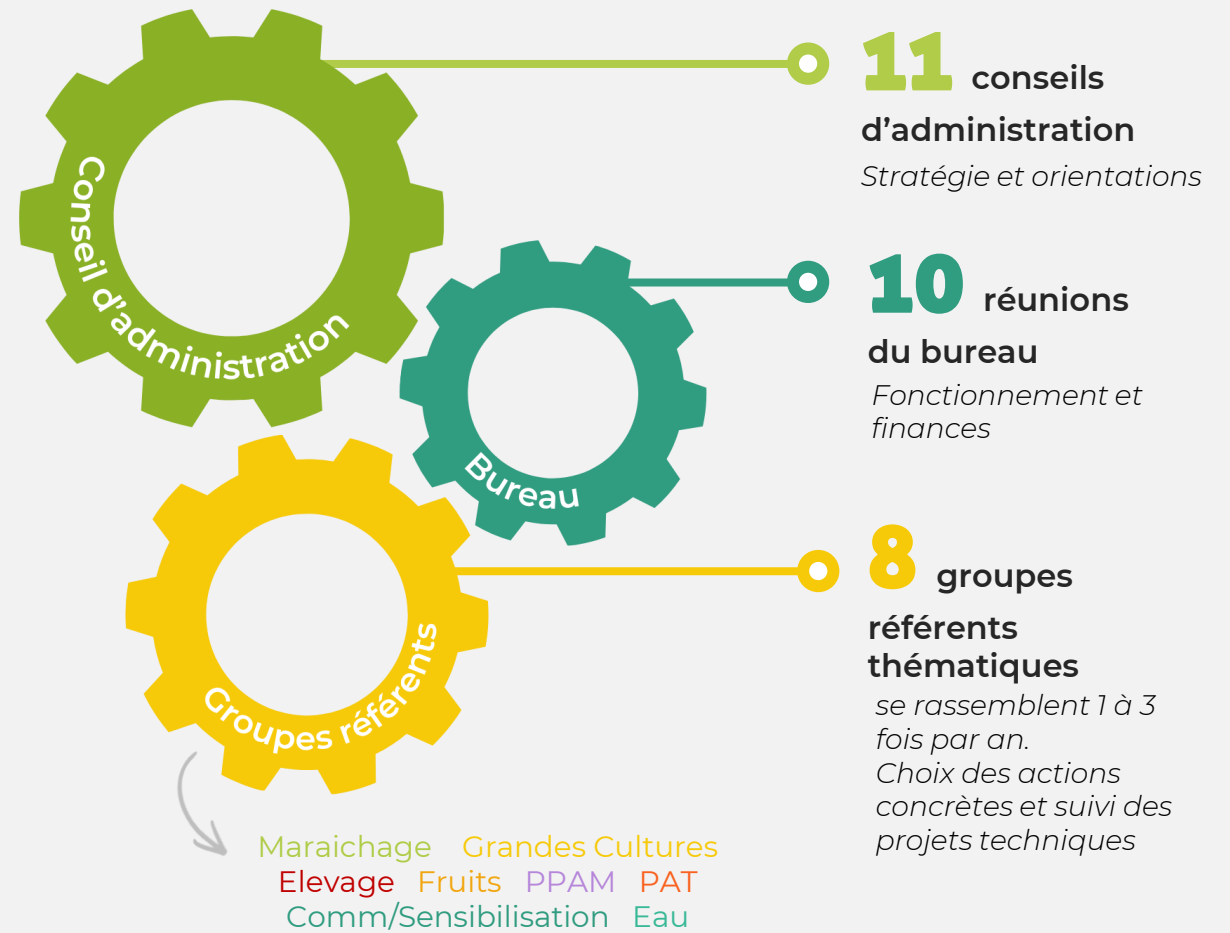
Conseil d'administration

Bureau

Groupes référents

11 conseils d'administration
Stratégie et orientations

10 réunions du bureau
Fonctionnement et finances

8 groupes référents thématiques
se rassemblent 1 à 3 fois par an.
Choix des actions concrètes et suivi des projets techniques

Maraichage Grandes Cultures
Elevage Fruits PPAM PAT
Comm/Sensibilisation Eau